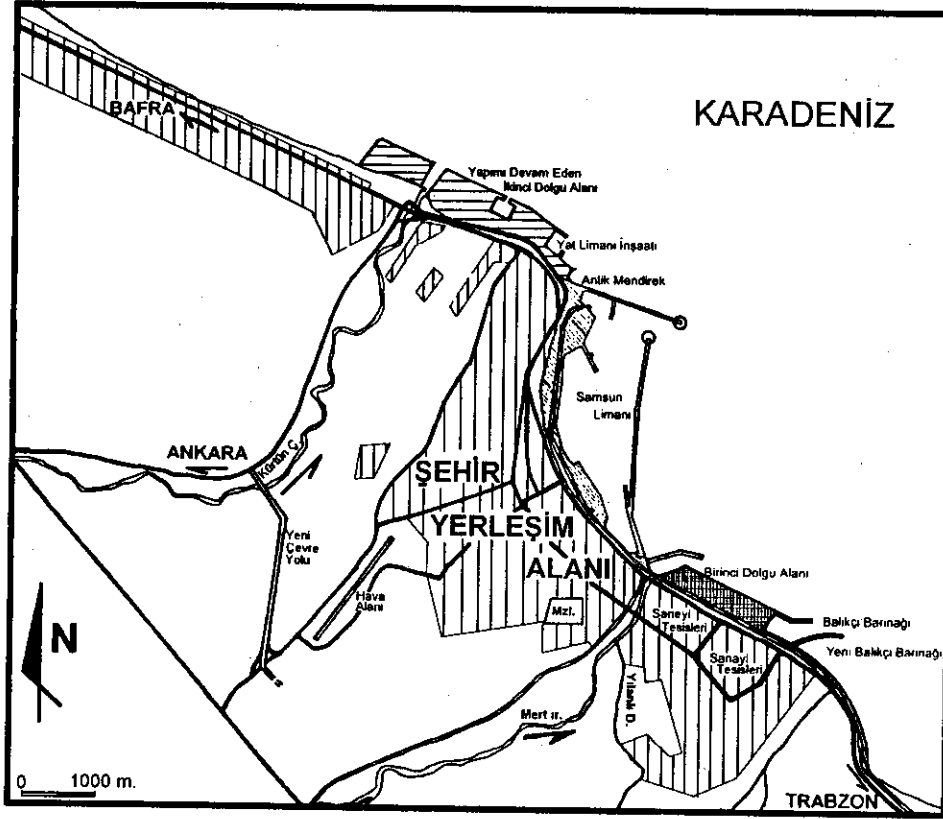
KARADENİZ

BAFRA

Yapımı Devam Eden İkinci Dolgu Alanı

Yat Limanı İnşaatı

Antik Mendirek

Samsun Limanı

ANKARA

Kürün Ç.

Yeni Çevre Yolu

ŞEHİR YERLEŞİM ALANI

Hava Alanı

Mzl.

Birinci Dolgu Alanı

Sanayi Tesisleri

Sanayi Tesisleri

Balıkçı Barınağı

Yeni Balıkçı Barınağı

N

Yılanlı D.

Mert ır.

0 1000 m.

TRABZON